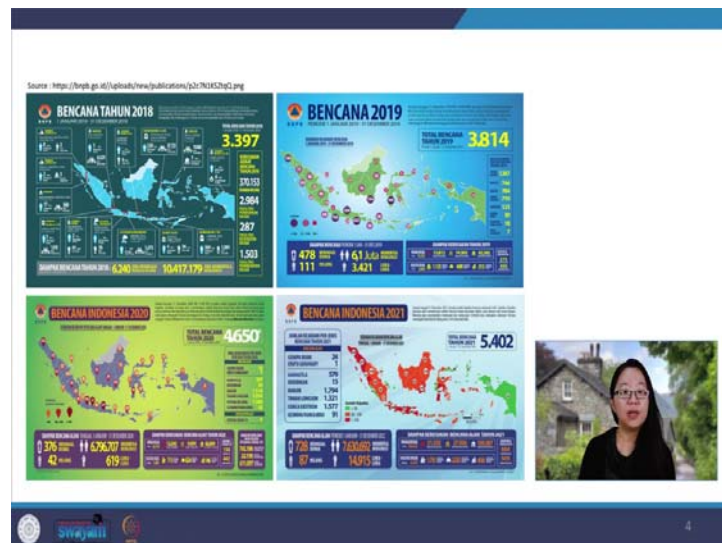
Source : https://bnpb.go.id//uploads/new/publications/p2c7N1kS2tqQ.png

BNPB

BENCANA TAHUN 2018

1 JANUARI 2018 - 31 DESEMBER 2018

3.397

370.153

2.984

287

1.503

DAMPAK BENCANA TAHUN 2018: 6.240 10.417.179

BENCANA 2019

TOTAL BENCANA TAHUN 2019 3.814

478 111 6,1 Juta 3.421

BENCANA INDONESIA 2020

TOTAL BENCANA TAHUN 2020 4.650

376 42 6.790.707 619

BENCANA INDONESIA 2021

TOTAL BENCANA TAHUN 2021 5.402

728 87 7.630.692 14.915

Swayam

4